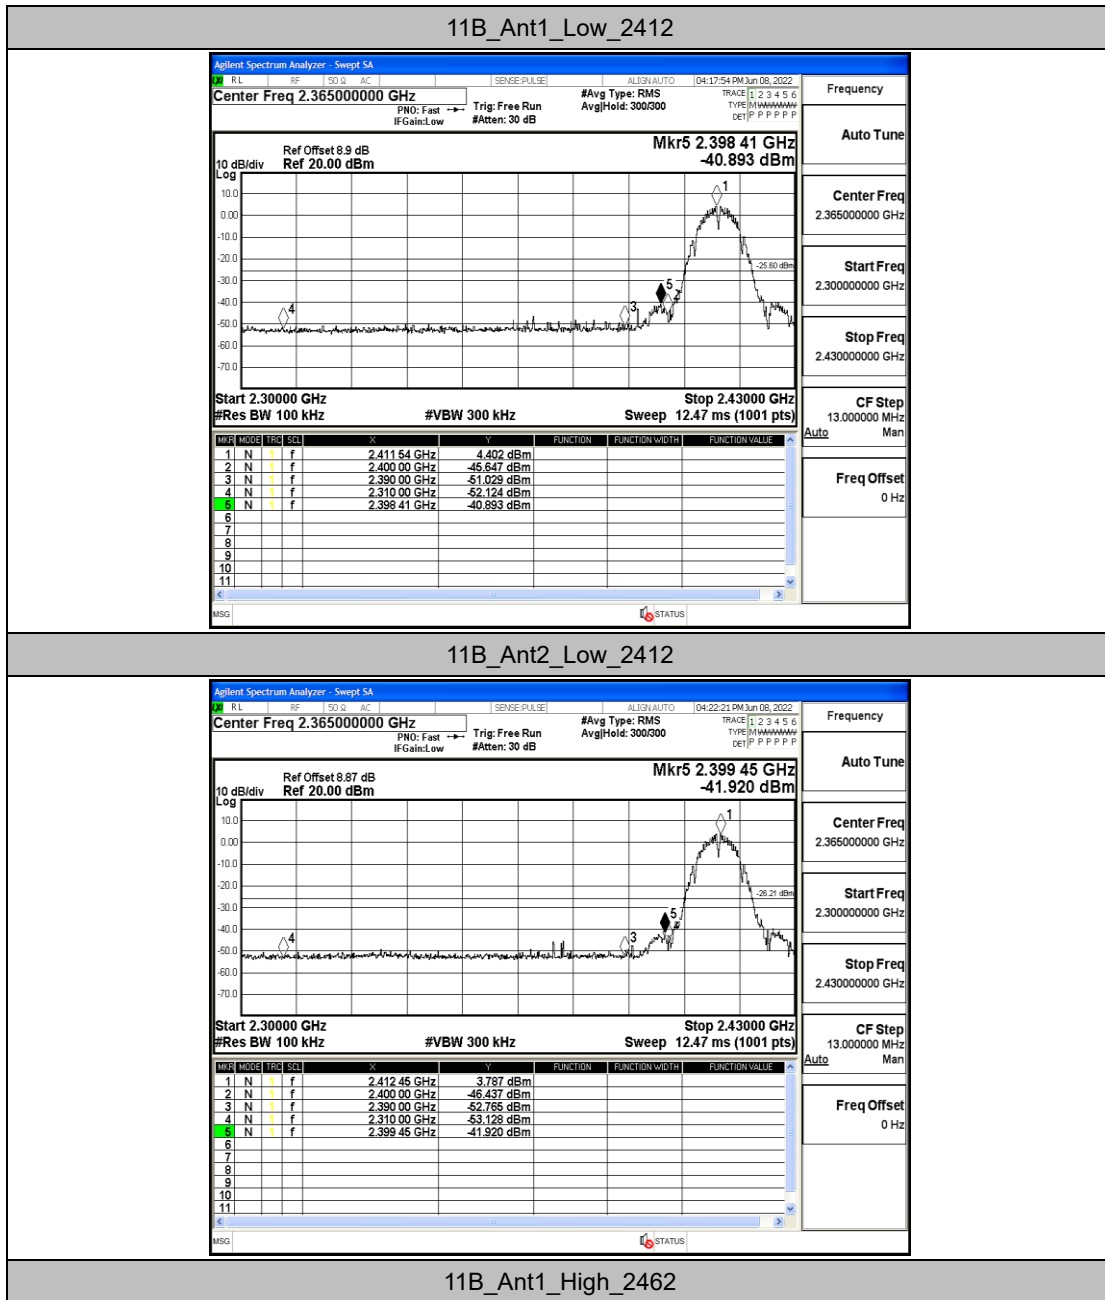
11B_Ant1_Low_2412

Agilent Spectrum Analyzer - Swept SA
RL RF 50 Ω AC SENSE:PULSE ALIGN AUTO 04:17:54 PM Jun 08, 2022
Center Freq 2.365000000 GHz
PNO: Fast IFGain:Low
Trig: Free Run
#Atten: 30 dB
#Avg Type: RMS
Avg|Hold: 300/300
TRACE 1 2 3 4 5 6
TYPE M WWWWW
DET P P P P P P
Frequency

Ref Offset 8.9 dB
10 dB/div Ref 20.00 dBm
Log
Mkr5 2.398 41 GHz
-40.893 dBm
10.0
0.00
-10.0
-20.0
-30.0
-40.0
-50.0
-60.0
-70.0
-25.60 dBm
1
3
4
5
Start 2.30000 GHz
#Res BW 100 kHz
#VBW 300 kHz
Stop 2.43000 GHz
Sweep 12.47 ms (1001 pts)

Auto Tune
Center Freq
2.365000000 GHz
Start Freq
2.300000000 GHz
Stop Freq
2.430000000 GHz
CF Step
13.000000 MHz
Auto Man
Freq Offset
0 Hz

| MKR | MODE | TRC | SCL | X | Y | FUNCTION | FUNCTION WIDTH | FUNCTION VALUE |
|---|---|---|---|---|---|---|---|---|
| 1 | N | 1 | f | 2.411 54 GHz | 4.402 dBm | | | |
| 2 | N | 1 | f | 2.400 00 GHz | -45.647 dBm | | | |
| 3 | N | 1 | f | 2.390 00 GHz | -51.029 dBm | | | |
| 4 | N | 1 | f | 2.310 00 GHz | -52.124 dBm | | | |
| 5 | N | 1 | f | 2.398 41 GHz | -40.893 dBm | | | |
| 6 | | | | | | | | |
| 7 | | | | | | | | |
| 8 | | | | | | | | |
| 9 | | | | | | | | |
| 10 | | | | | | | | |
| 11 | | | | | | | | |

MSG STATUS

11B_Ant2_Low_2412

Agilent Spectrum Analyzer - Swept SA
RL RF 50 Ω AC SENSE:PULSE ALIGN AUTO 04:22:21 PM Jun 08, 2022
Center Freq 2.365000000 GHz
PNO: Fast IFGain:Low
Trig: Free Run
#Atten: 30 dB
#Avg Type: RMS
Avg|Hold: 300/300
TRACE 1 2 3 4 5 6
TYPE M WWWWW
DET P P P P P P
Frequency

Ref Offset 8.87 dB
10 dB/div Ref 20.00 dBm
Log
Mkr5 2.399 45 GHz
-41.920 dBm
10.0
0.00
-10.0
-20.0
-30.0
-40.0
-50.0
-60.0
-70.0
-26.21 dBm
1
3
4
5
Start 2.30000 GHz
#Res BW 100 kHz
#VBW 300 kHz
Stop 2.43000 GHz
Sweep 12.47 ms (1001 pts)

Auto Tune
Center Freq
2.365000000 GHz
Start Freq
2.300000000 GHz
Stop Freq
2.430000000 GHz
CF Step
13.000000 MHz
Auto Man
Freq Offset
0 Hz

| MKR | MODE | TRC | SCL | X | Y | FUNCTION | FUNCTION WIDTH | FUNCTION VALUE |
|---|---|---|---|---|---|---|---|---|
| 1 | N | 1 | f | 2.412 45 GHz | 3.787 dBm | | | |
| 2 | N | 1 | f | 2.400 00 GHz | -46.437 dBm | | | |
| 3 | N | 1 | f | 2.390 00 GHz | -52.765 dBm | | | |
| 4 | N | 1 | f | 2.310 00 GHz | -53.128 dBm | | | |
| 5 | N | 1 | f | 2.399 45 GHz | -41.920 dBm | | | |
| 6 | | | | | | | | |
| 7 | | | | | | | | |
| 8 | | | | | | | | |
| 9 | | | | | | | | |
| 10 | | | | | | | | |
| 11 | | | | | | | | |

MSG STATUS

11B_Ant1_High_2462